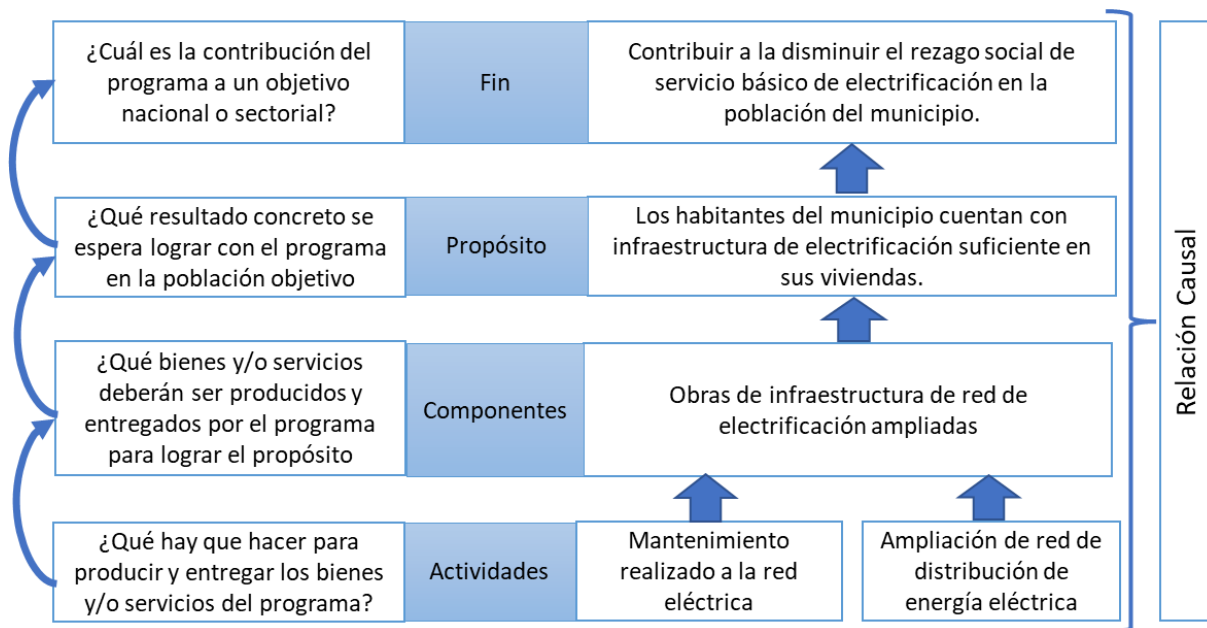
¿Cuál es la contribución del programa a un objetivo nacional o sectorial?

Fin

Contribuir a la disminuir el rezago social de servicio básico de electrificación en la población del municipio.

¿Qué resultado concreto se espera lograr con el programa en la población objetivo

Propósito

Los habitantes del municipio cuentan con infraestructura de electrificación suficiente en sus viviendas.

¿Qué bienes y/o servicios deberán ser producidos y entregados por el programa para lograr el propósito

Componentes

Obras de infraestructura de red de electrificación ampliadas

¿Qué hay que hacer para producir y entregar los bienes y/o servicios del programa?

Actividades

Mantenimiento realizado a la red eléctrica

Ampliación de red de distribución de energía eléctrica

Relación Causal